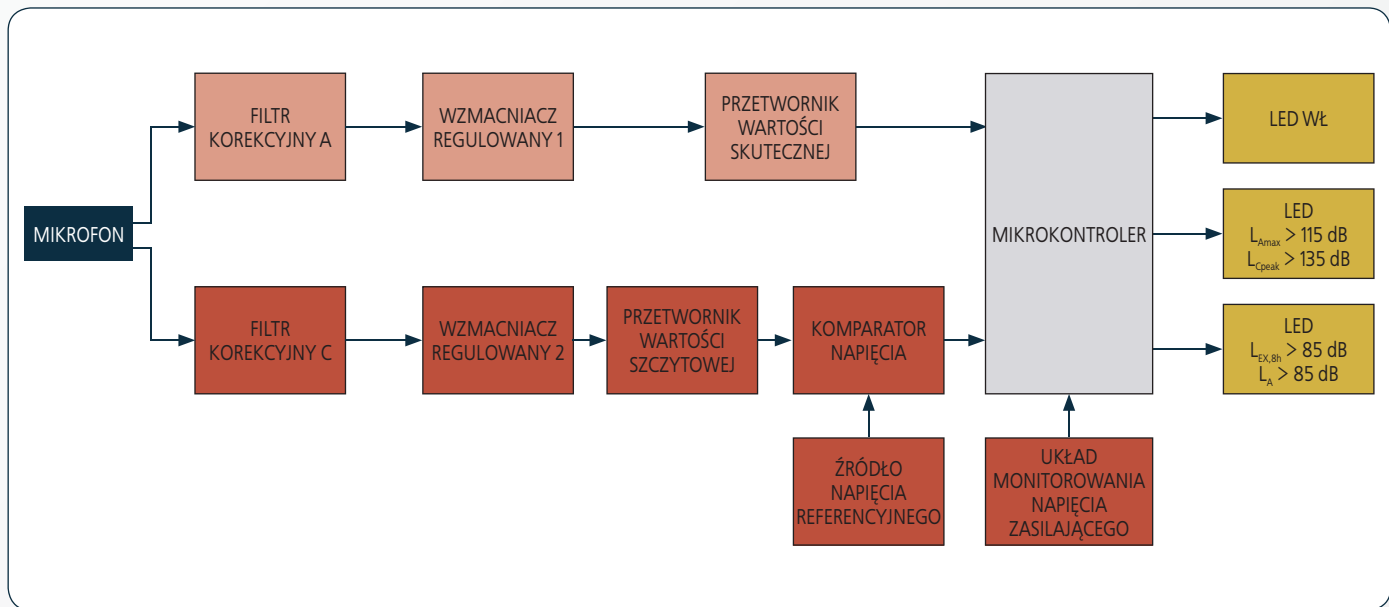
MIKROFON

FILTR KOREKCYJNY A

WZMACNIACZ REGULOWANY 1

PRZETWORNIK WARTOŚCI SKUTECZNEJ

FILTR KOREKCYJNY C

WZMACNIACZ REGULOWANY 2

PRZETWORNIK WARTOŚCI SZCZYTOWEJ

KOMPARATOR NAPIĘCIA

ŹRÓDŁO NAPIĘCIA REFERENCYJNEGO

MIKROKONTROLER

UKŁAD MONITOROWANIA NAPIĘCIA ZASILAJĄCEGO

LED WŁ

LED
$L_{Amax}$ > 115 dB
$L_{Cpeak}$ > 135 dB

LED
$L_{EX,8h}$ > 85 dB
$L_{A}$ > 85 dB